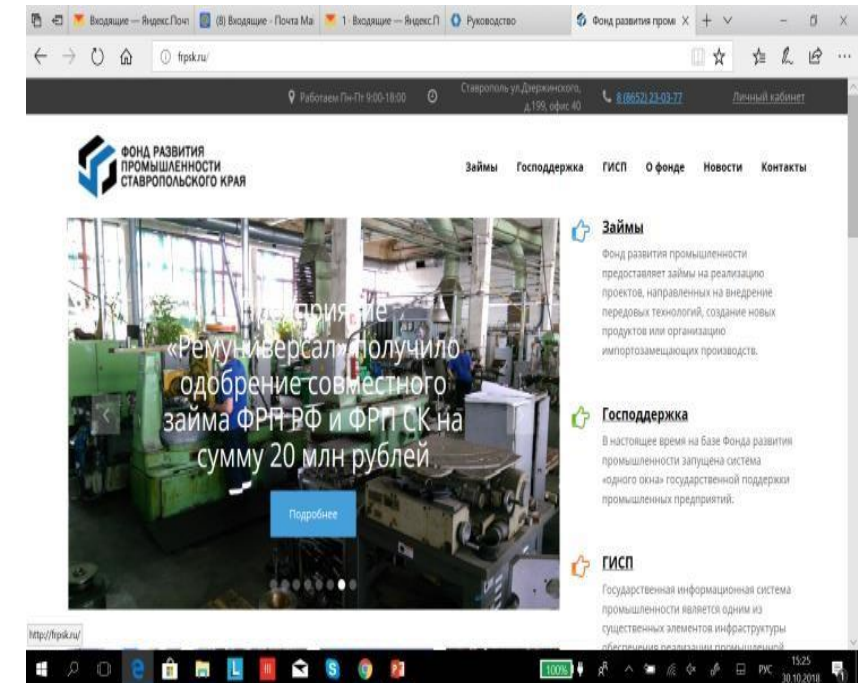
Входящие — Яндекс.Почт (8) Входящие - Почта Ма 1 · Входящие — Яндекс.П Руководство Фонд развития пром

frpsk.ru/

Работаем Пн-Пт 9:00-18:00 Ставрополь ул.Дзержинского, д.199, офис 40 8 (8652) 23-03-77 Личный кабинет

ФОНД РАЗВИТИЯ ПРОМЫШЛЕННОСТИ СТАВРОПОЛЬСКОГО КРАЯ

Займы Господдержка ГИСП О фонде Новости Контакты

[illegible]приятие «Ремуниверсал» получило одобрение совместного займа ФРП РФ и ФРП СК на сумму 20 млн рублей

Подробнее

Займы

Фонд развития промышленности предоставляет займы на реализацию проектов, направленных на внедрение передовых технологий, создание новых продуктов или организацию импортозамещающих производств.

Господдержка

В настоящее время на базе Фонда развития промышленности запущена система «одного окна» государственной поддержки промышленных предприятий.

ГИСП

Государственная информационная система промышленности является одним из существенных элементов инфраструктуры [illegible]

http://frpsk.ru/

100% РУС 15:25 30.10.2018